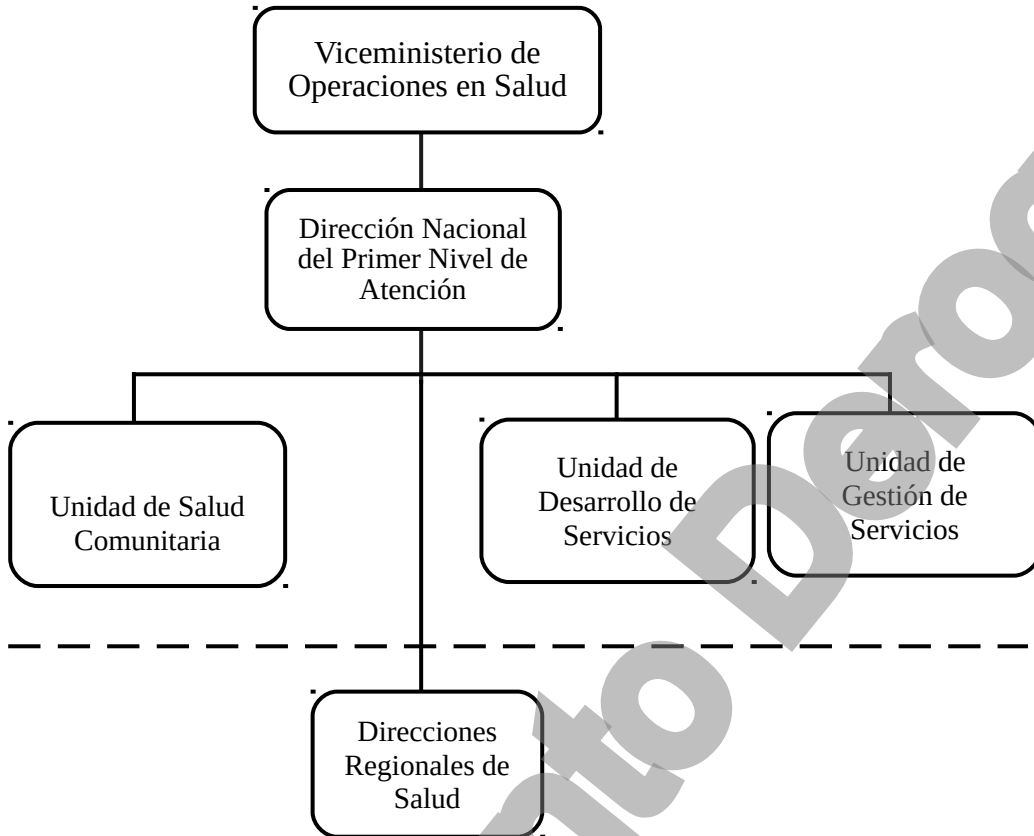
Viceministerio de Operaciones en Salud

Dirección Nacional del Primer Nivel de Atención

Unidad de Salud Comunitaria

Unidad de Desarrollo de Servicios

Unidad de Gestión de Servicios

Direcciones Regionales de Salud

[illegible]to Dero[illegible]